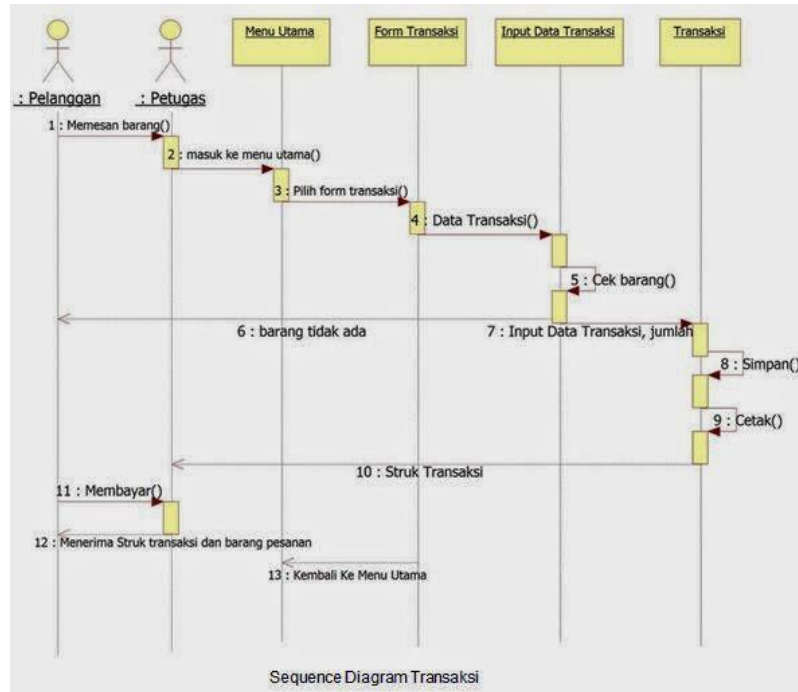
: Pelanggan
: Petugas
Menu Utama
Form Transaksi
Input Data Transaksi
Transaksi

1 : Memesan barang()
2 : masuk ke menu utama()
3 : Pilih form transaksi()
4 : Data Transaksi()
5 : Cek barang()
6 : barang tidak ada
7 : Input Data Transaksi, jumlah
8 : Simpan()
9 : Cetak()
10 : Struk Transaksi
11 : Membayar()
12 : Menerima Struk transaksi dan barang pesanan
13 : Kembali Ke Menu Utama

Sequence Diagram Transaksi